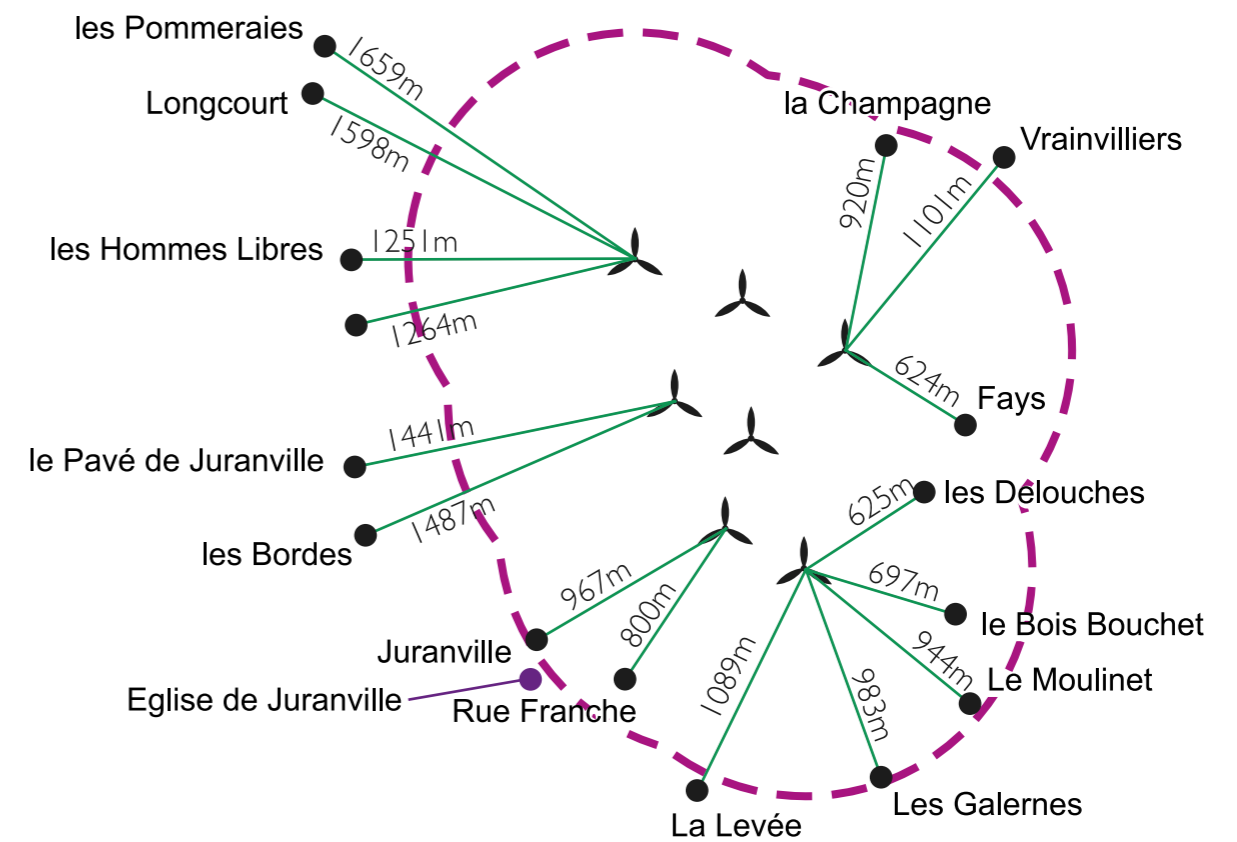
les Pommeraies
1659m
Longcourt
1598m
la Champagne
Vrainvilliers
920m
1101m
les Hommes Libres
1251m
1264m
624m
Fays
1441m
le Pavé de Juranville
1487m
les Bordes
625m
les Delouches
697m
le Bois Bouchet
967m
800m
944m
Juranville
Le Moulinet
1089m
983m
Eglise de Juranville
Rue Franche
Les Galernes
La Levée